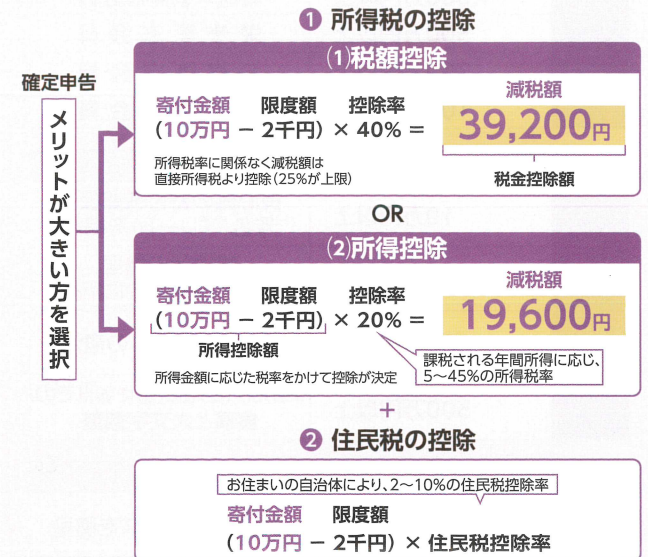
❶ 所得税の控除

確定申告

メリットが大きい方を選択

⑴税額控除

寄付金額　限度額　控除率
（10万円 － 2千円）× 40% ＝

減税額
39,200円

所得税率に関係なく減税額は直接所得税より控除（25%が上限）

税金控除額

OR

⑵所得控除

寄付金額　限度額　控除率
（10万円 － 2千円）× 20% ＝

減税額
19,600円

所得控除額

課税される年間所得に応じ、5〜45%の所得税率

所得金額に応じた税率をかけて控除が決定

＋

❷ 住民税の控除

お住まいの自治体により、2〜10%の住民税控除率

寄付金額　限度額
（10万円 － 2千円）× 住民税控除率